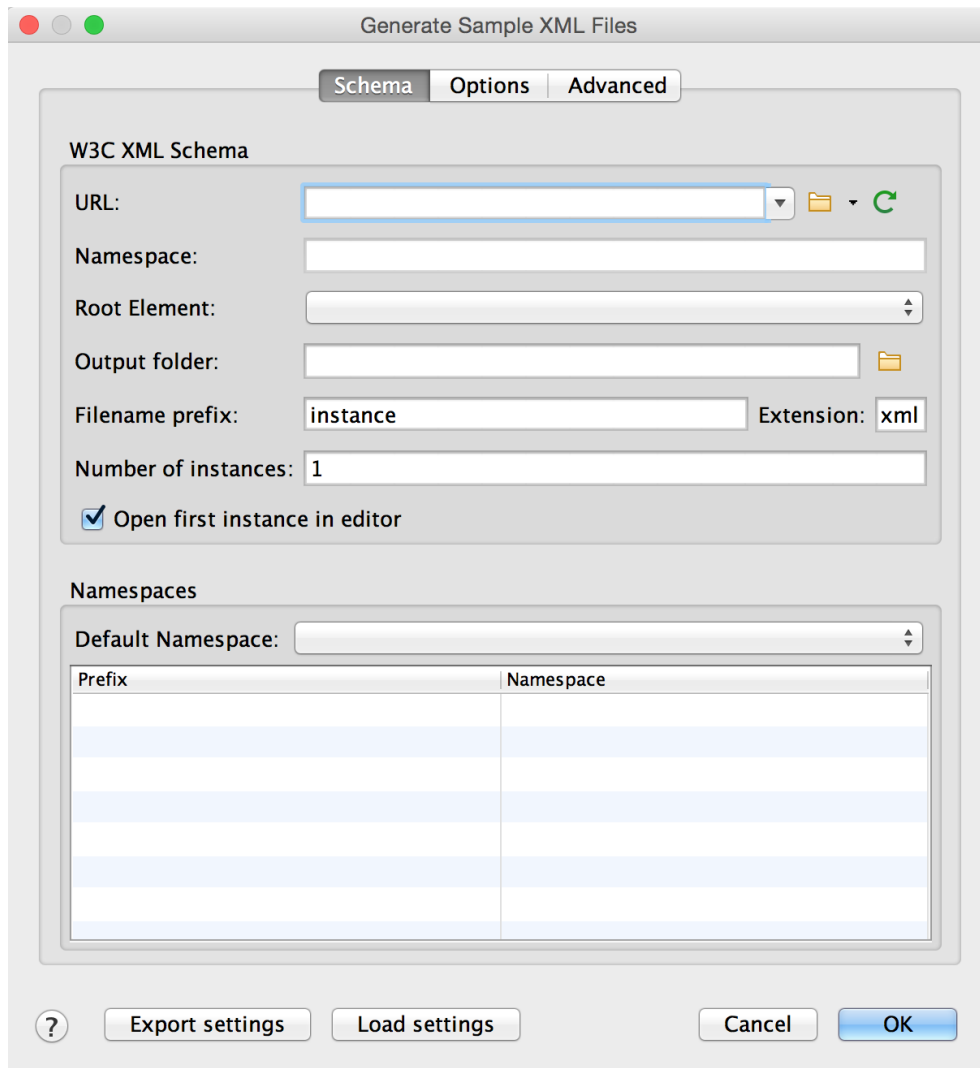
Generate Sample XML Files

Schema | Options | Advanced

W3C XML Schema

URL:

Namespace:

Root Element:

Output folder:

Filename prefix: instance

Extension: xml

Number of instances: 1

Open first instance in editor

Namespaces

Default Namespace:

| Prefix | Namespace |
|---|---|
| | |

?

Export settings

Load settings

Cancel

OK